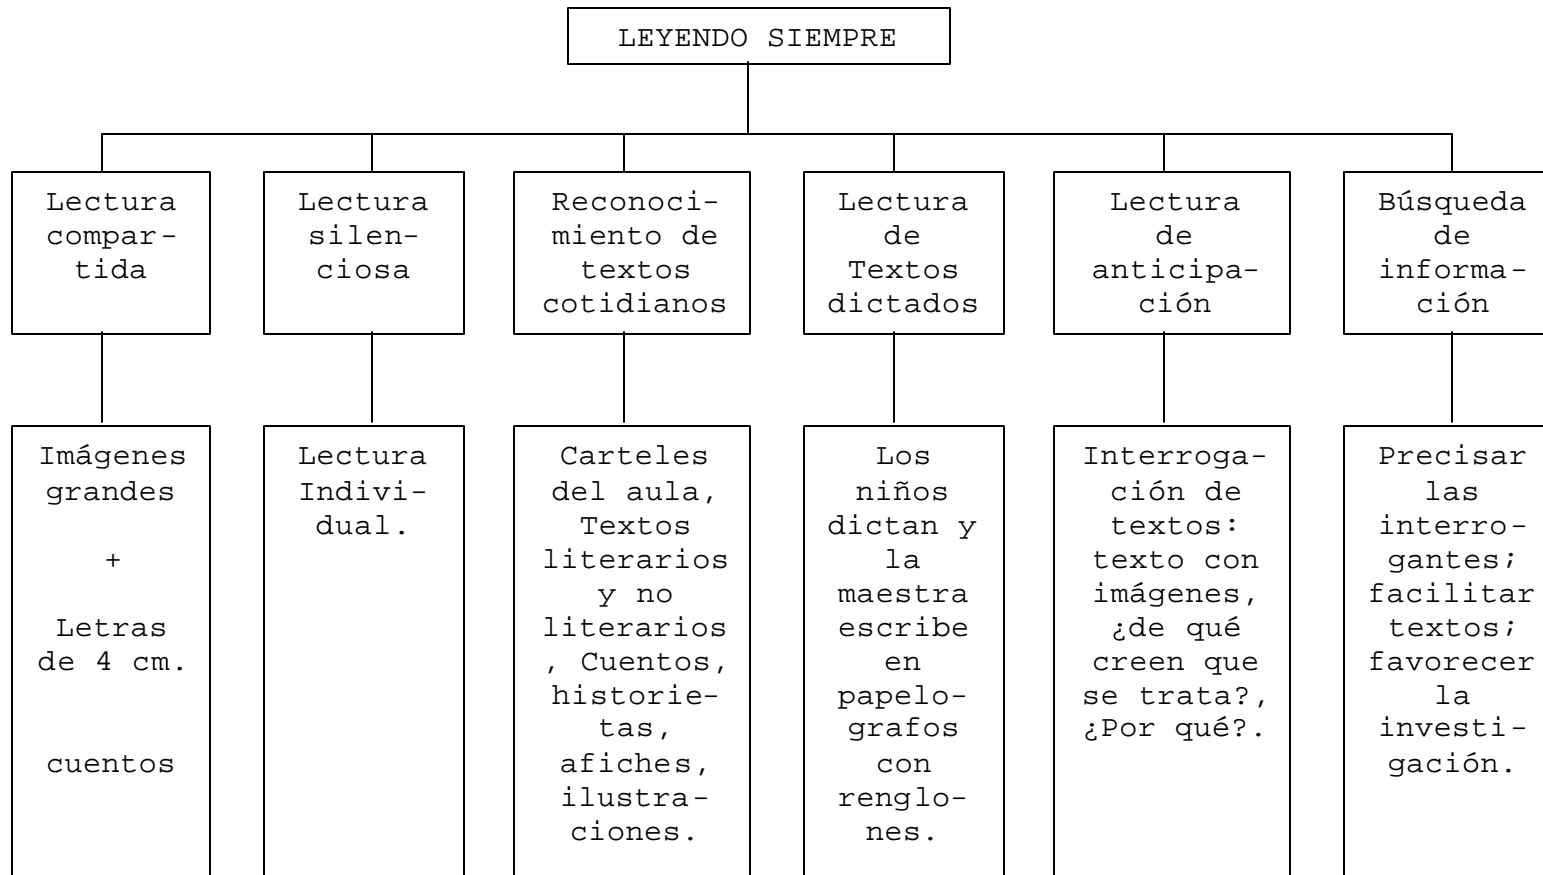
LEYENDO SIEMPRE

Lectura compartida

Lectura silenciosa

Reconocimiento de textos cotidianos

Lectura de Textos dictados

Lectura de anticipación

Búsqueda de información

Imágenes grandes

+

Letras de 4 cm.

cuentos

Lectura Individual.

Carteles del aula, Textos literarios y no literarios , Cuentos, historietas, afiches, ilustraciones.

Los niños dictan y la maestra escribe en papelografos con renglones.

Interrogación de textos: texto con imágenes, ¿de qué creen que se trata?, ¿Por qué?.

Precisar las interrogantes; facilitar textos; favorecer la investigación.